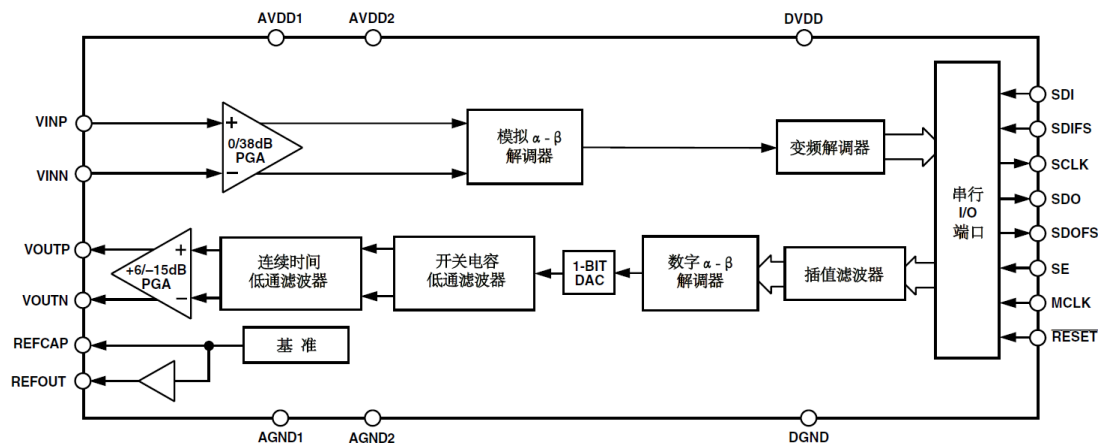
AVDD1
AVDD2
DVDD

VINP
VINN
+
−
0/38dB
PGA
模拟 α - β
解调器
变频解调器
串行
I/O
端口
SDI
SDIFS
SCLK
SDO
SDOFS
SE
MCLK
$\overline{RESET}$

VOUTP
VOUTN
+
−
+6/−15dB
PGA
连续时间
低通滤波器
开关电容
低通滤波器
1-BIT
DAC
数字 α - β
解调器
插值滤波器

REFCAP
REFOUT
基 准

AGND1
AGND2
DGND